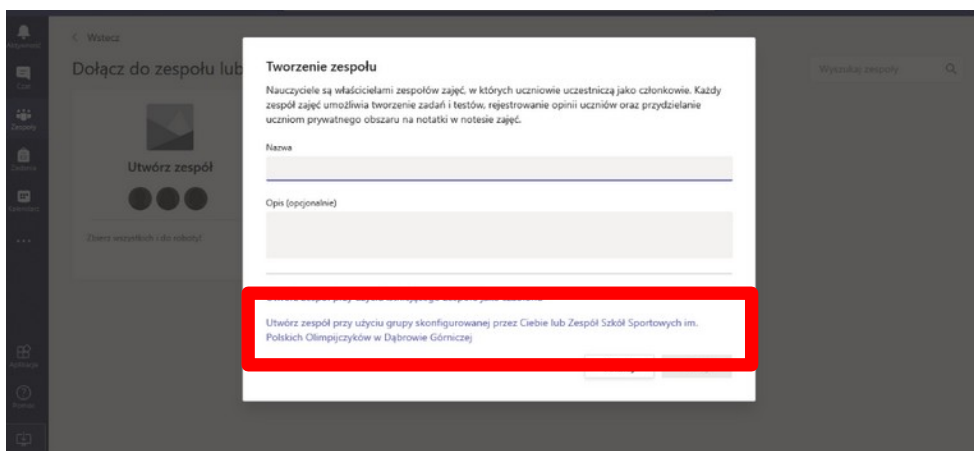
< Wstecz

Dołącz do zespołu lub

Wyszukaj zespoły

Utwórz zespół

Zbierz wszystkich i do roboty!

Tworzenie zespołu

Nauczyciele są właścicielami zespołów zajęć, w których uczniowie uczestniczą jako członkowie. Każdy zespół zajęć umożliwia tworzenie zadań i testów, rejestrowanie opinii uczniów oraz przydzielanie uczniom prywatnego obszaru na notatki w notesie zajęć.

Nazwa

Opis (opcjonalnie)

Utwórz zespół przy użyciu grupy skonfigurowanej przez Ciebie lub Zespół Szkół Sportowych im. Polskich Olimpijczyków w Dąbrowie Górniczej